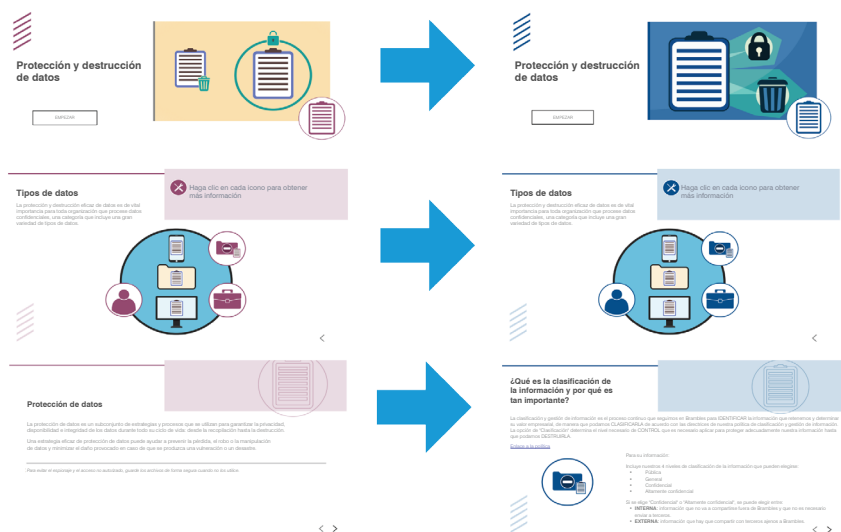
Protección y destrucción de datos

EMPEZAR

Protección y destrucción de datos

EMPEZAR

Tipos de datos

La protección y destrucción eficaz de datos es de vital importancia para toda organización que procese datos confidenciales, una categoría que incluye una gran variedad de tipos de datos.

Haga clic en cada icono para obtener más información

Tipos de datos

La protección y destrucción eficaz de datos es de vital importancia para toda organización que procese datos confidenciales, una categoría que incluye una gran variedad de tipos de datos.

Haga clic en cada icono para obtener más información

Protección de datos

La protección de datos es un subconjunto de estrategias y procesos que se utilizan para garantizar la privacidad, disponibilidad e integridad de los datos durante todo su ciclo de vida, desde la recopilación hasta la destrucción.

Una estrategia eficaz de protección de datos puede ayudar a prevenir la pérdida, el robo o la manipulación de datos y minimizar el daño provocado en caso de que se produzca una vulneración o un desastre.

Para evitar el espionaje y el acceso no autorizado, guarde los archivos de forma segura cuando no los utilice.

¿Qué es la clasificación de la información y por qué es tan importante?

La clasificación y gestión de información es el proceso continuo que seguimos en Brambles para IDENTIFICAR la información que tenemos y determinar su valor empresarial, de manera que podamos CLASIFICARLA de acuerdo con las directrices de nuestra política de clasificación y gestión de información. La opción de "Clasificación" determina el nivel necesario de CONTROL que es necesario aplicar para proteger adecuadamente nuestra información hasta que podamos DESTRUIRLA.

Enlace a la política

Resumen información:

Incluye nuestros 4 niveles de clasificación de la información que pueden elegirse:
• Pública
• General
• Confidencial
• Altamente confidencial

Si se elige "Confidencial" o "Altamente confidencial", se puede elegir entre:
• INTERNA: Información que no se comparte fuera de Brambles y que no es necesario enviar a terceros.
• EXTERNA: Información que hay que compartir con terceros ajenos a Brambles.